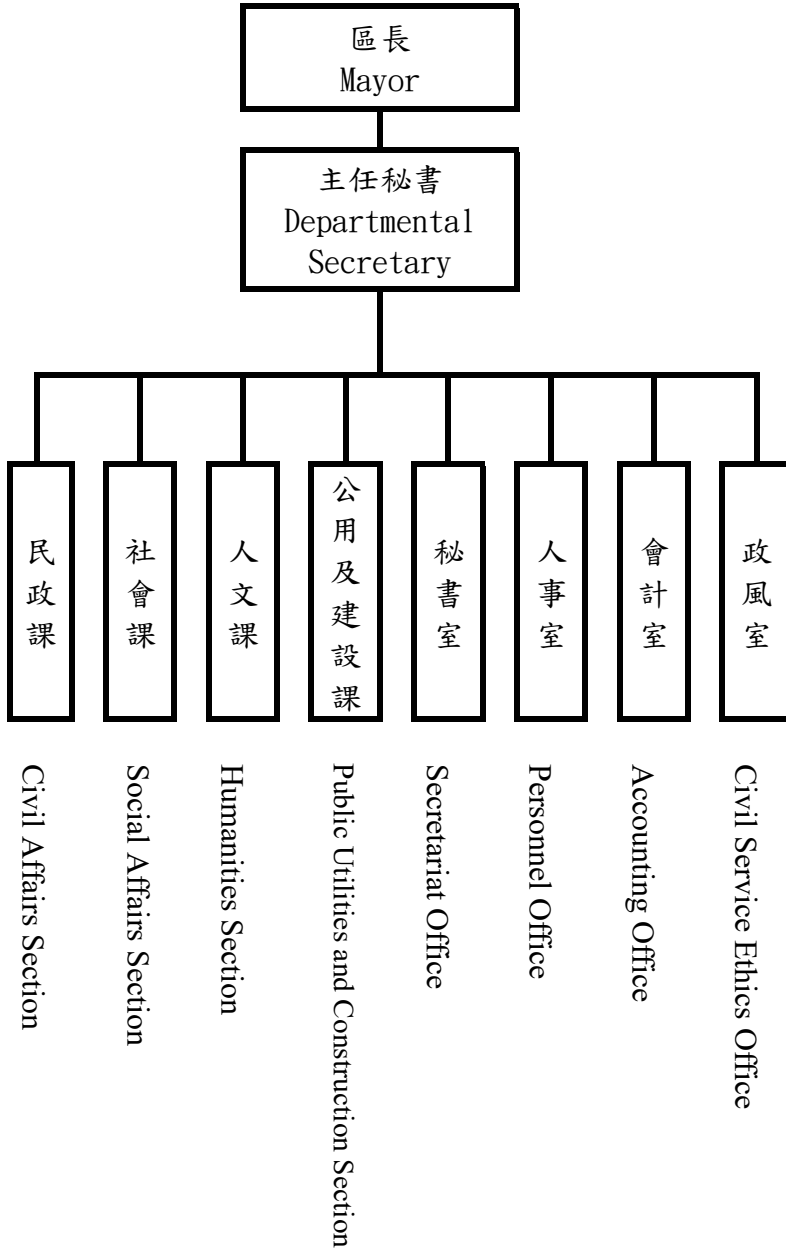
區長
Mayor

主任秘書
Departmental Secretary

民政課
Civil Affairs Section

社會課
Social Affairs Section

人文課
Humanities Section

公用及建設課
Public Utilities and Construction Section

秘書室
Secretariat Office

人事室
Personnel Office

會計室
Accounting Office

政風室
Civil Service Ethics Office